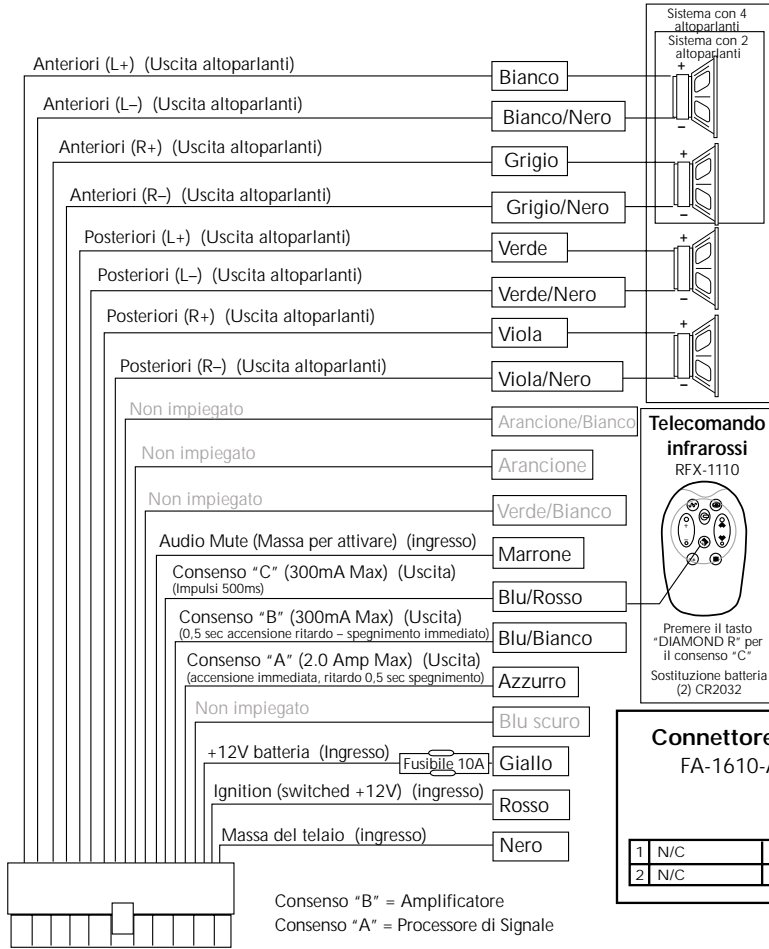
Sistema con 4 altoparlanti

Sistema con 2 altoparlanti

Anteriori (L+) (Uscita altoparlanti) Bianco

Anteriori (L–) (Uscita altoparlanti) Bianco/Nero

Anteriori (R+) (Uscita altoparlanti) Grigio

Anteriori (R–) (Uscita altoparlanti) Grigio/Nero

Posteriori (L+) (Uscita altoparlanti) Verde

Posteriori (L–) (Uscita altoparlanti) Verde/Nero

Posteriori (R+) (Uscita altoparlanti) Viola

Posteriori (R–) (Uscita altoparlanti) Viola/Nero

Non impiegato Arancione/Bianco

Non impiegato Arancione

Non impiegato Verde/Bianco

Audio Mute (Massa per attivare) (ingresso) Marrone

Consenso "C" (300mA Max) (Uscita) (Impulsi 500ms) Blu/Rosso

Consenso "B" (300mA Max) (Uscita) (0,5 sec accensione ritardo – spegnimento immediato) Blu/Bianco

Consenso "A" (2.0 Amp Max) (Uscita) (accensione immediata, ritardo 0,5 sec spegnimento) Azzurro

Non impiegato Blu scuro

+12V batteria (Ingresso) Fusibile 10A Giallo

Ignition (switched +12V) (ingresso) Rosso

Massa del telaio (ingresso) Nero

Telecomando infrarossi
RFX-1110

Premere il tasto "DIAMOND R" per il consenso "C"

Sostituzione batteria (2) CR2032

Connettore
FA-1610-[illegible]

| 1 | N/C |
|---|---|
| 2 | N/C |

Consenso "B" = Amplificatore
Consenso "A" = Processore di Signale